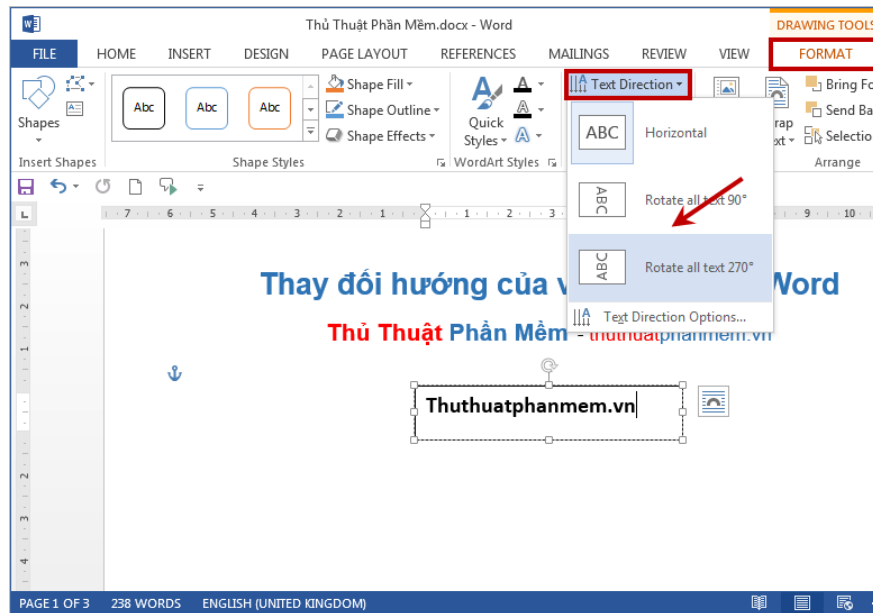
Thủ Thuật Phần Mềm.docx - Word

DRAWING TOOLS

FILE HOME INSERT DESIGN PAGE LAYOUT REFERENCES MAILINGS REVIEW VIEW FORMAT

Shapes

Insert Shapes

Abc Abc Abc

Shape Fill

Shape Outline

Shape Effects

Shape Styles

Quick Styles

WordArt Styles

Text Direction

ABC Horizontal

ABC Rotate all text 90°

ABC Rotate all text 270°

Text Direction Options...

rap xt

Bring Fo

Send Ba

Selectio

Arrange

Thay đối hướng của v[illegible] Word

Thủ Thuật Phần Mềm - thuthuatphanmem.vn

Thuthuatphanmem.vn

PAGE 1 OF 3 238 WORDS ENGLISH (UNITED KINGDOM)